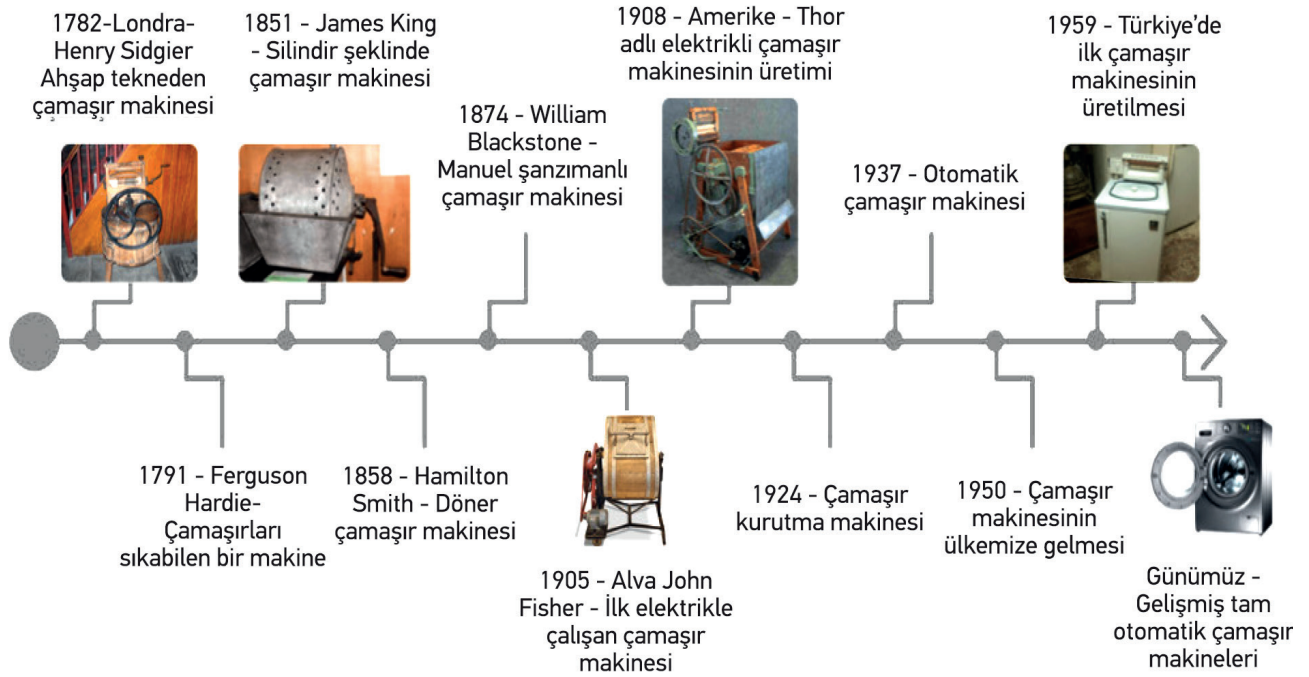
1782-Londra-Henry Sidgier Ahşap tekneden çamaşır makinesi

1851 - James King - Silindir şeklinde çamaşır makinesi

1874 - William Blackstone - Manuel şanzımanlı çamaşır makinesi

1908 - Amerike - Thor adlı elektrikli çamaşır makinesinin üretimi

1937 - Otomatik çamaşır makinesi

1959 - Türkiye'de ilk çamaşır makinesinin üretilmesi

1791 - Ferguson Hardie- Çamaşırları sıkabilen bir makine

1858 - Hamilton Smith - Döner çamaşır makinesi

1905 - Alva John Fisher - İlk elektrikle çalışan çamaşır makinesi

1924 - Çamaşır kurutma makinesi

1950 - Çamaşır makinesinin ülkemize gelmesi

Günümüz - Gelişmiş tam otomatik çamaşır makineleri